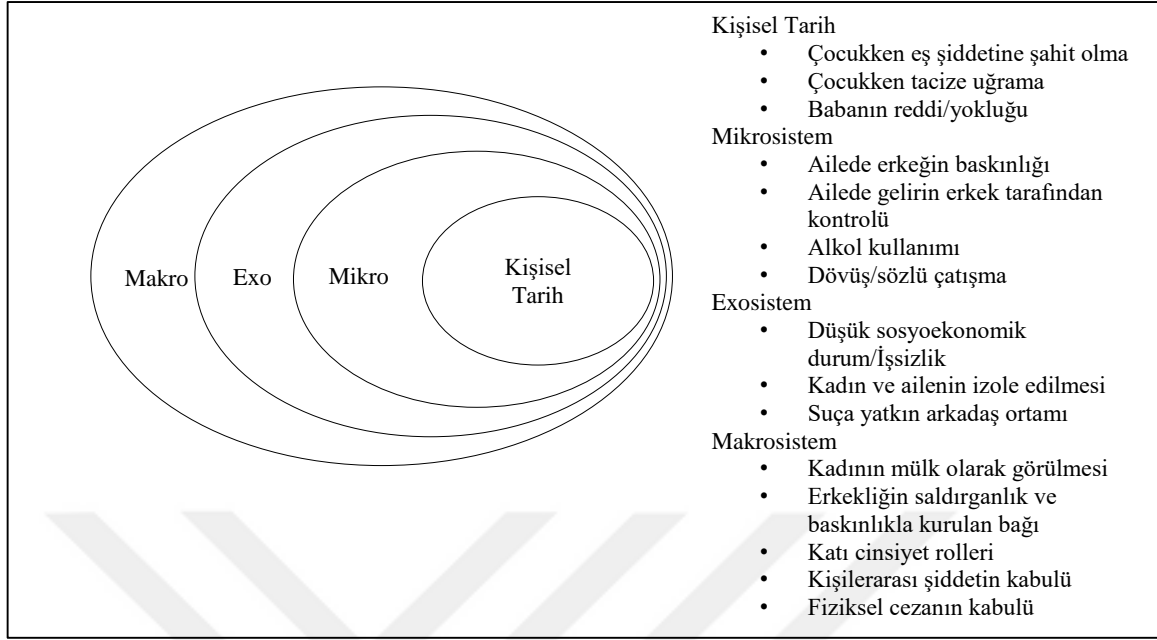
Makro
Exo
Mikro
Kişisel Tarih

Kişisel Tarih
• Çocukken eş şiddetine şahit olma
• Çocukken tacize uğrama
• Babanın reddi/yokluğu
Mikrosistem
• Ailede erkeğin baskınlığı
• Ailede gelirin erkek tarafından kontrolü
• Alkol kullanımı
• Dövüş/sözlü çatışma
Exosistem
• Düşük sosyoekonomik durum/İşsizlik
• Kadın ve ailenin izole edilmesi
• Suça yatkın arkadaş ortamı
Makrosistem
• Kadının mülk olarak görülmesi
• Erkekliğin saldırganlık ve baskınlıkla kurulan bağı
• Katı cinsiyet rolleri
• Kişilerarası şiddetin kabulü
• Fiziksel cezanın kabulü